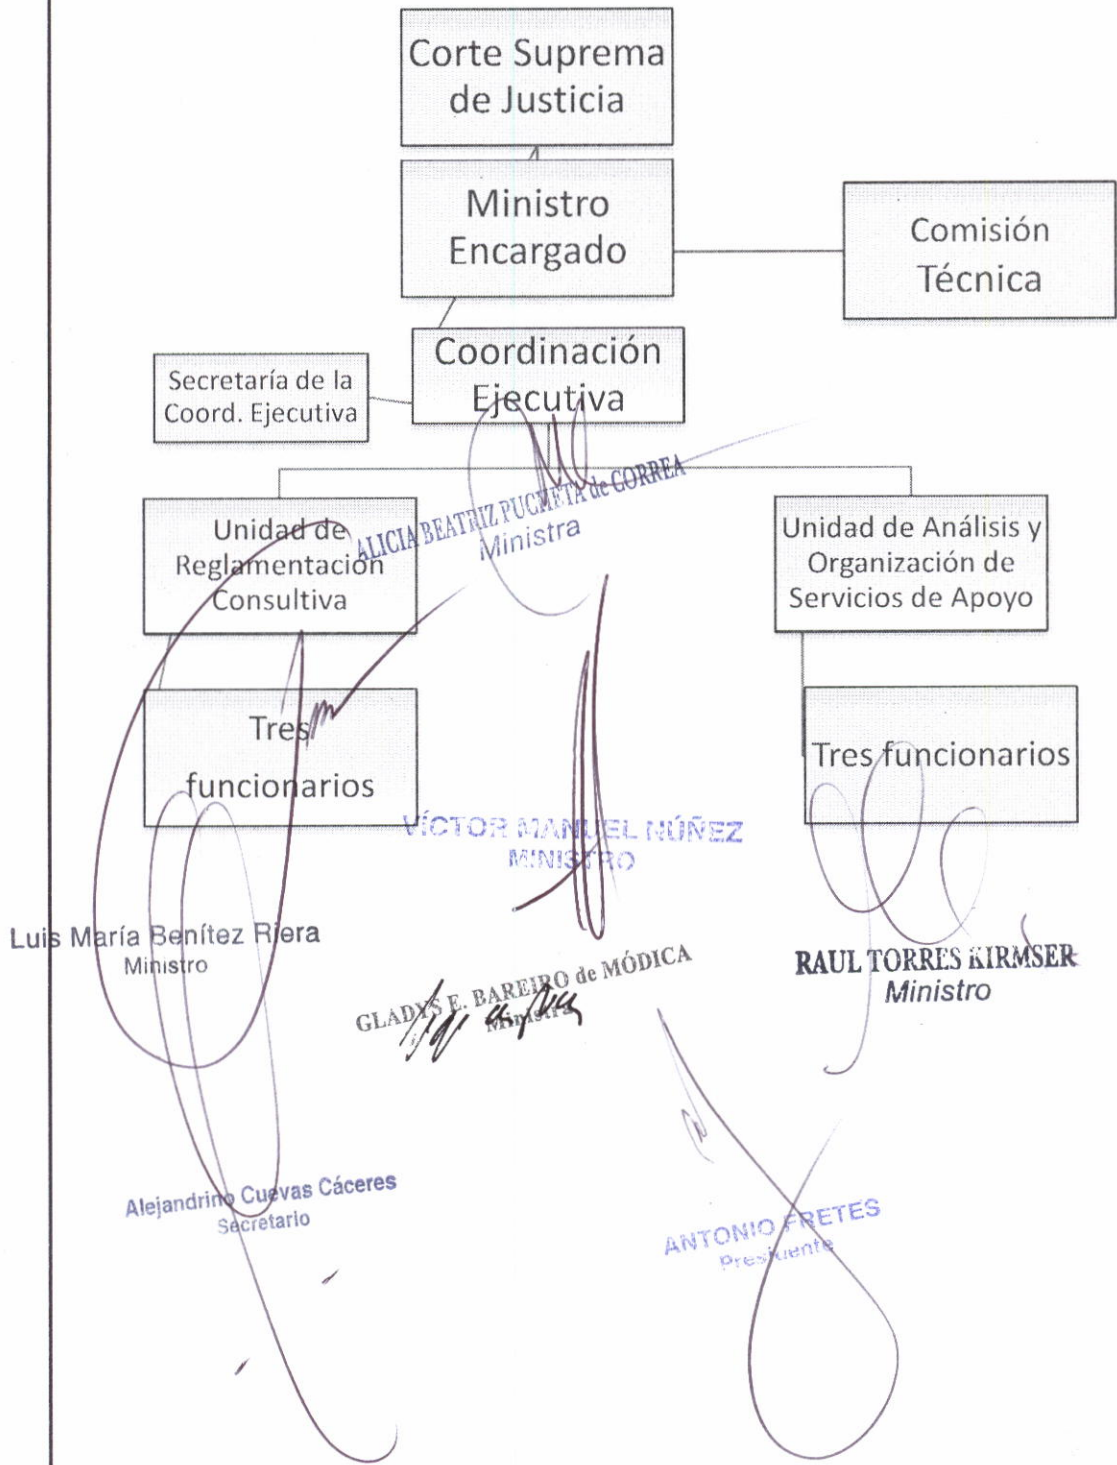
Corte Suprema de Justicia

Ministro Encargado

Comisión Técnica

Coordinación Ejecutiva

Secretaría de la Coord. Ejecutiva

Unidad de Reglamentación Consultiva

Unidad de Análisis y Organización de Servicios de Apoyo

Tres funcionarios

Tres funcionarios

ALICIA BEATRIZ PUCHETA de CORREA
Ministra

VÍCTOR MANUEL NÚÑEZ
MINISTRO

Luis María Benítez Riera
Ministro

GLADYS E. BAREIRO de MÓDICA
Ministra

RAUL TORRES KIRMSER
Ministro

Alejandrino Cuevas Cáceres
Secretario

ANTONIO FRETES
Presidente